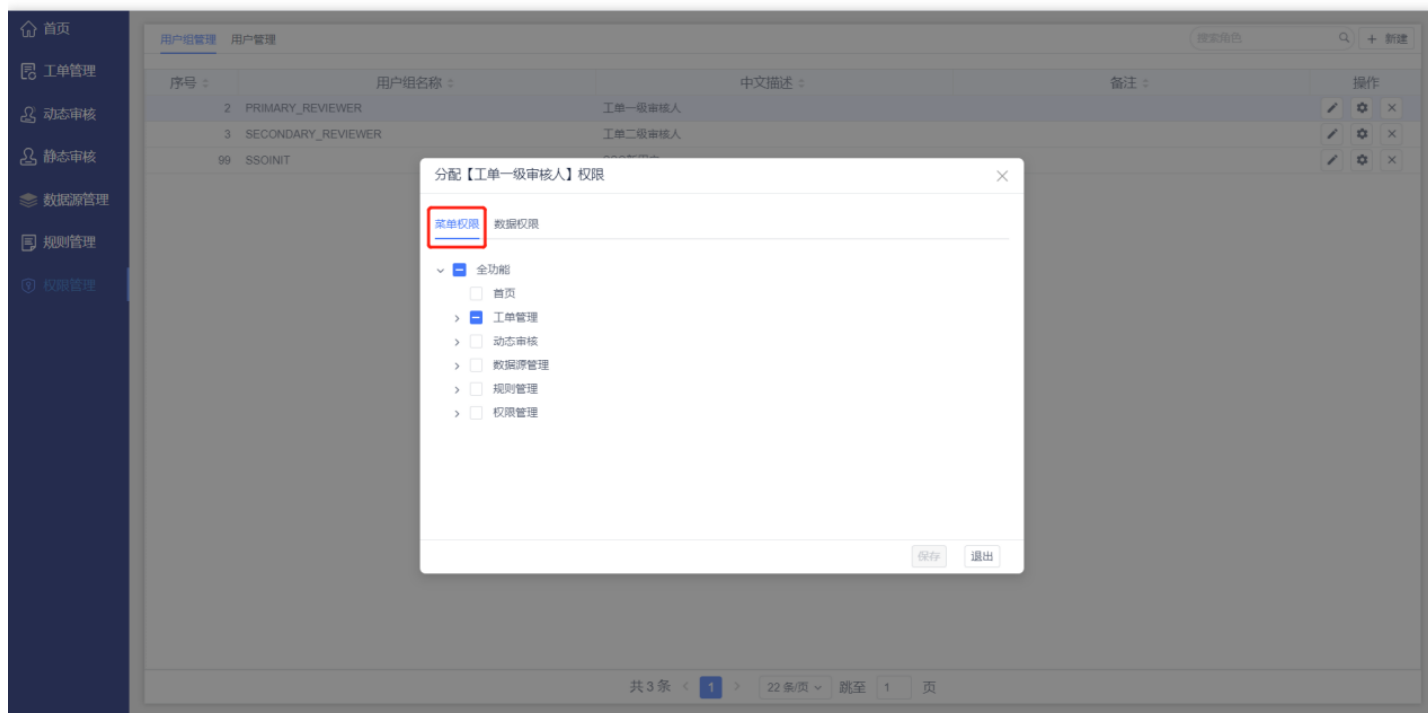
首页
工单管理
动态审核
静态审核
数据源管理
规则管理
权限管理

用户组管理 用户管理

搜索角色
+ 新建

| 序号 | 用户组名称 | 中文描述 | 备注 | 操作 |
|---|---|---|---|---|
| 2 | PRIMARY_REVIEWER | 工单一级审核人 | | |
| 3 | SECONDARY_REVIEWER | 工单二级审核人 | | |
| 99 | SSOINIT | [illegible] | | |

分配【工单一级审核人】权限

菜单权限 数据权限

全功能
首页
工单管理
动态审核
数据源管理
规则管理
权限管理

保存 退出

共3条 < 1 > 22条/页 跳至 1 页